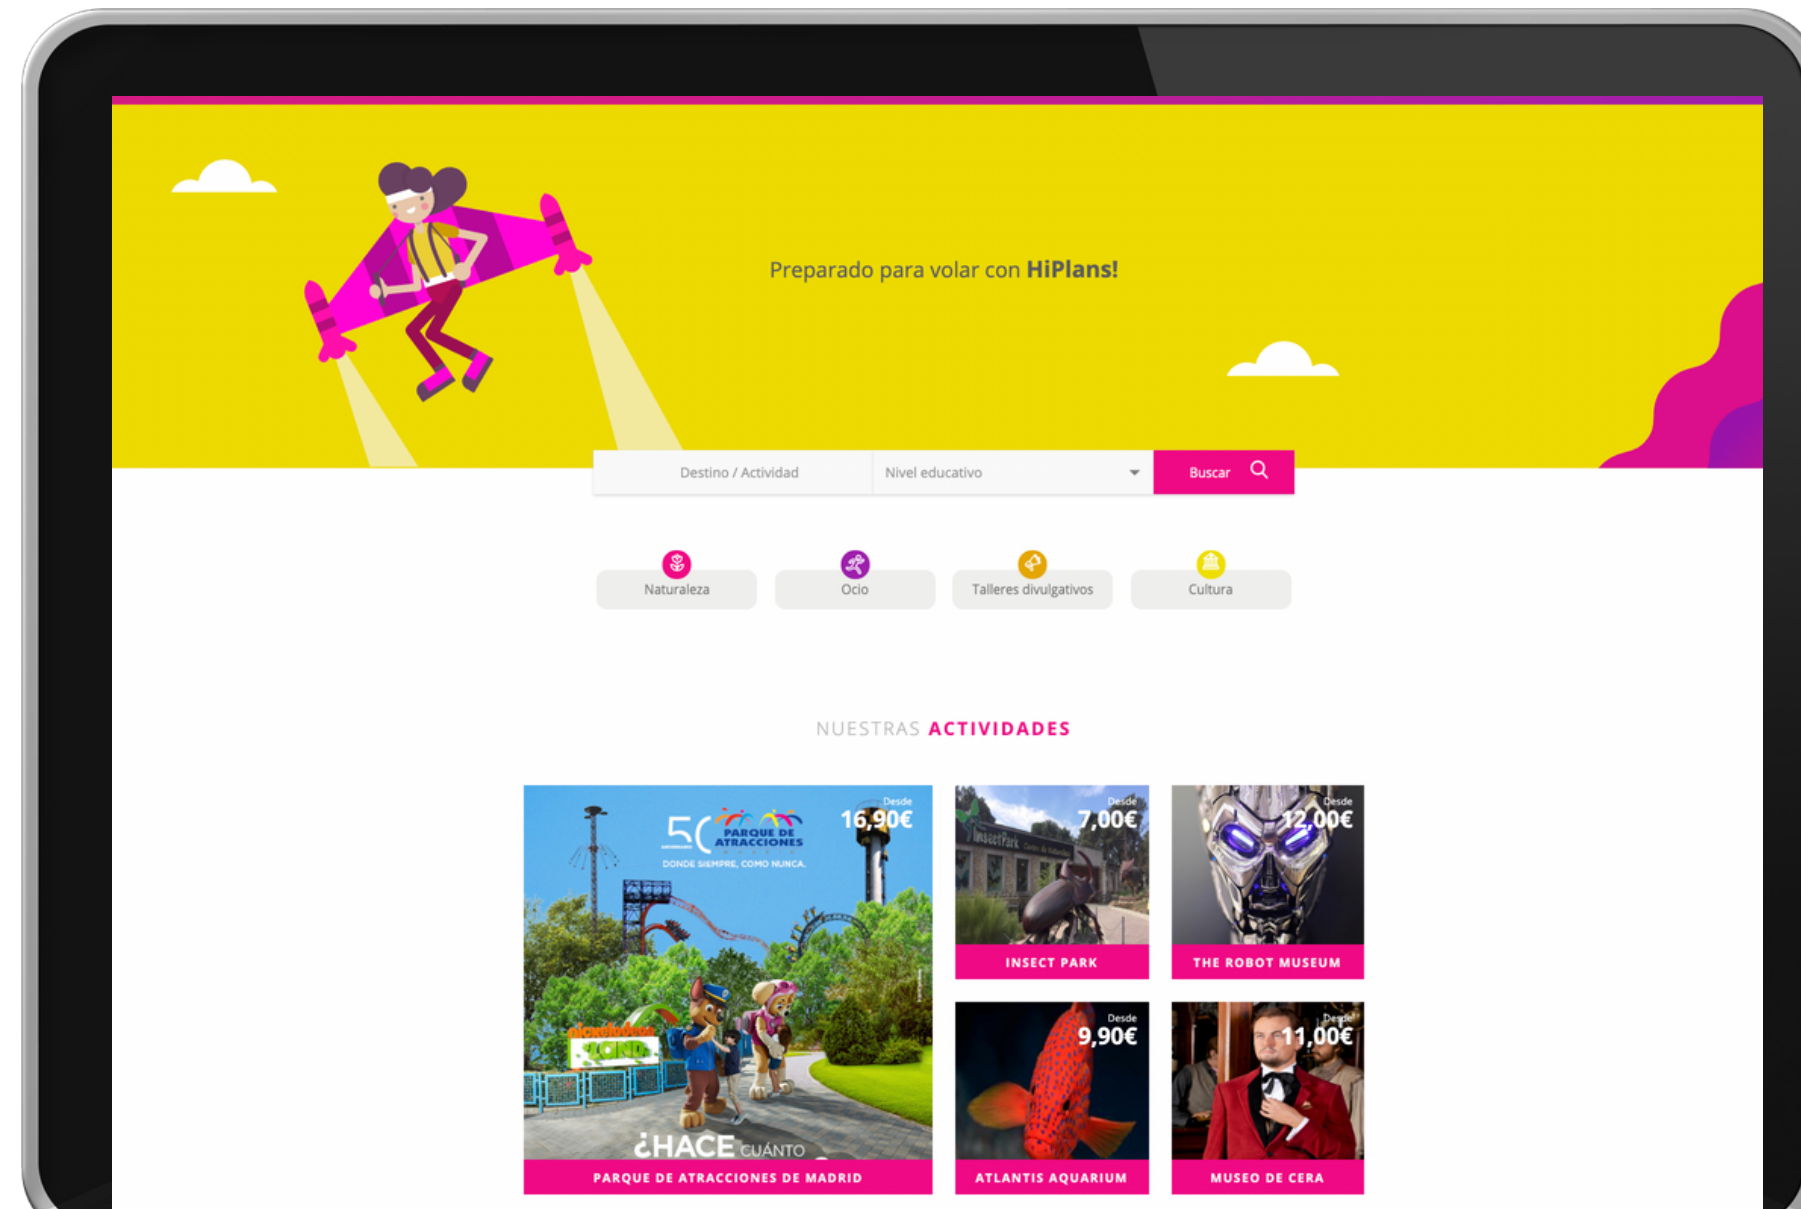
Preparado para volar con **HiPlans!**

Destino / Actividad
Nivel educativo
Buscar

Naturaleza
Ocio
Talleres divulgativos
Cultura

NUESTRAS ACTIVIDADES

50 PARQUE DE ATRACCIONES
DONDE SIEMPRE, COMO NUNCA.
Desde
16,90€
¿HACE CUÁNTO
PARQUE DE ATRACCIONES DE MADRID

Desde
7,00€
InsectPark
INSECT PARK

Desde
12,00€
THE ROBOT MUSEUM

Desde
9,90€
ATLANTIS AQUARIUM

Desde
11,00€
MUSEO DE CERA